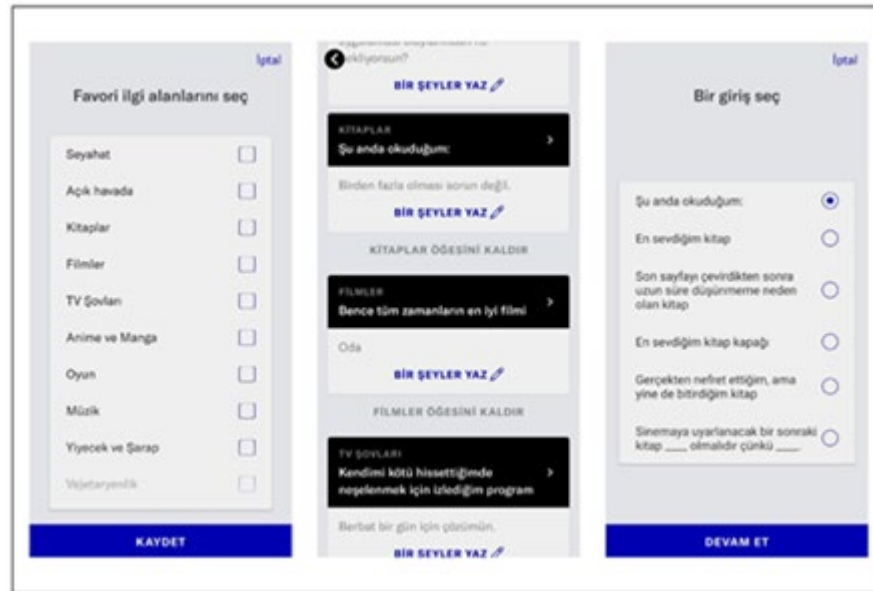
İptal

Favori ilgi alanlarını seç

Seyahat

Açık havada

Kitaplar

Filmler

TV Şovları

Anime ve Manga

Oyun

Müzik

Yiyecek ve Şarap

Vejetaryenlik

KAYDET

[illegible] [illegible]

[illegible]klıyorsun?

BİR ŞEYLER YAZ

KİTAPLAR

Şu anda okuduğum:

Birden fazla olması sorun değil.

BİR ŞEYLER YAZ

KİTAPLAR ÖĞESİNİ KALDIR

FİLMLER

Bence tüm zamanların en iyi filmi

Oda

BİR ŞEYLER YAZ

FİLMLER ÖĞESİNİ KALDIR

TV ŞOVLARI

Kendimi kötü hissettiğimde neşelenmek için izlediğim program

Berbat bir gün için çözümün.

BİR ŞEYLER YAZ

İptal

Bir giriş seç

Şu anda okuduğum:

En sevdiğim kitap

Son sayfayı çevirdikten sonra uzun süre düşünmeme neden olan kitap

En sevdiğim kitap kapağı

Gerçekten nefret ettiğim, ama yine de bitirdiğim kitap

Sinemaya uyarlanacak bir sonraki kitap ____ olmalıdır çünkü ____

DEVAM ET